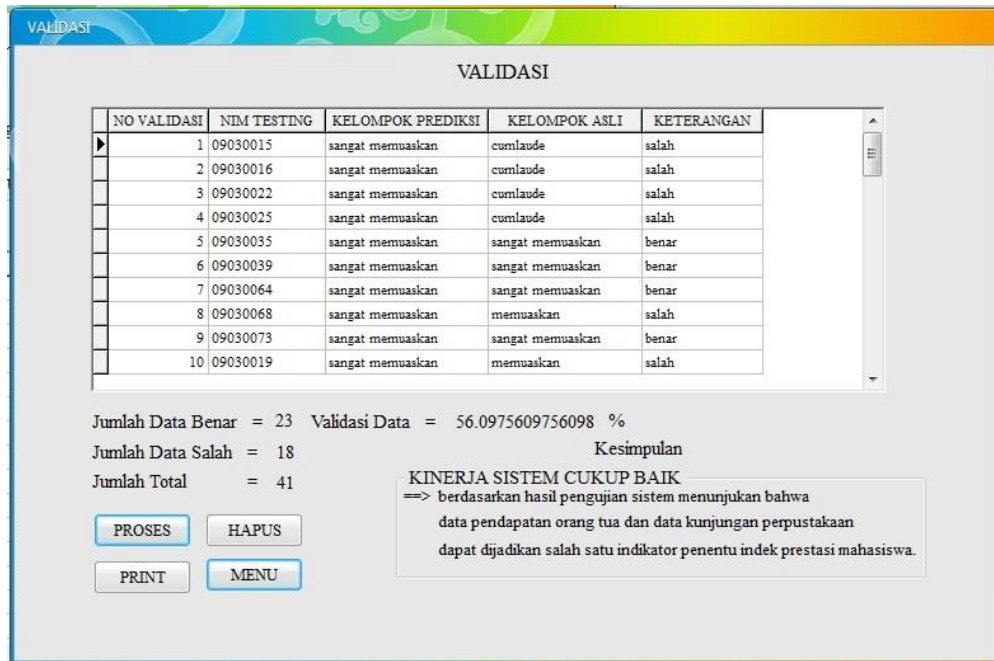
VALIDASI

VALIDASI

| NO VALIDASI | NIM TESTING | KELOMPOK PREDIKSI | KELOMPOK ASLI | KETERANGAN |
|---|---|---|---|---|
| 1 | 09030015 | sangat memuaskan | cumlaude | salah |
| 2 | 09030016 | sangat memuaskan | cumlaude | salah |
| 3 | 09030022 | sangat memuaskan | cumlaude | salah |
| 4 | 09030025 | sangat memuaskan | cumlaude | salah |
| 5 | 09030035 | sangat memuaskan | sangat memuaskan | benar |
| 6 | 09030039 | sangat memuaskan | sangat memuaskan | benar |
| 7 | 09030064 | sangat memuaskan | sangat memuaskan | benar |
| 8 | 09030068 | sangat memuaskan | memuaskan | salah |
| 9 | 09030073 | sangat memuaskan | sangat memuaskan | benar |
| 10 | 09030019 | sangat memuaskan | memuaskan | salah |

Jumlah Data Benar = 23 Validasi Data = 56.0975609756098 %

Jumlah Data Salah = 18

Jumlah Total = 41

Kesimpulan

KINERJA SISTEM CUKUP BAIK

==> berdasarkan hasil pengujian sistem menunjukan bahwa data pendapatan orang tua dan data kunjungan perpustakaan dapat dijadikan salah satu indikator penentu indek prestasi mahasiswa.

PROSES HAPUS

PRINT MENU